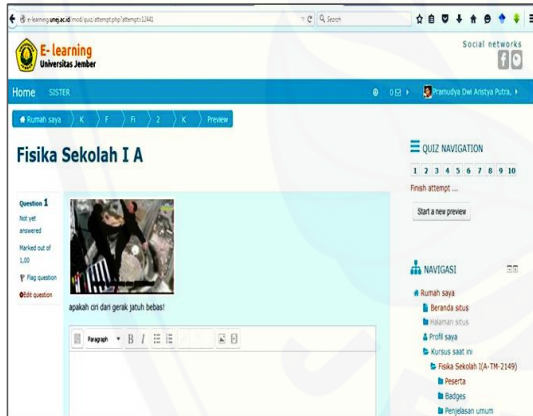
e-learning.unej.ac.id/mod/quiz/attempt.php?attempt=12441

Search

E-learning
Universitas Jember

Social networks

Home SISTER

0

Pramudya Dwi Aristya Putra

Rumah saya K F Fi 2 K Preview

Fisika Sekolah I A

Question 1
Not yet answered
Marked out of 1,00
Flag question
Edit question

apakah ciri dari gerak jatuh bebas!

Paragraph B I

QUIZ NAVIGATION
1 2 3 4 5 6 7 8 9 10
Finish attempt ...
Start a new preview

NAVIGASI
Rumah saya
Beranda situs
Halaman situs
Profil saya
Kursus saat ini
Fisika Sekolah I(A-TM-2149)
Peserta
Badges
Penjelasan umum